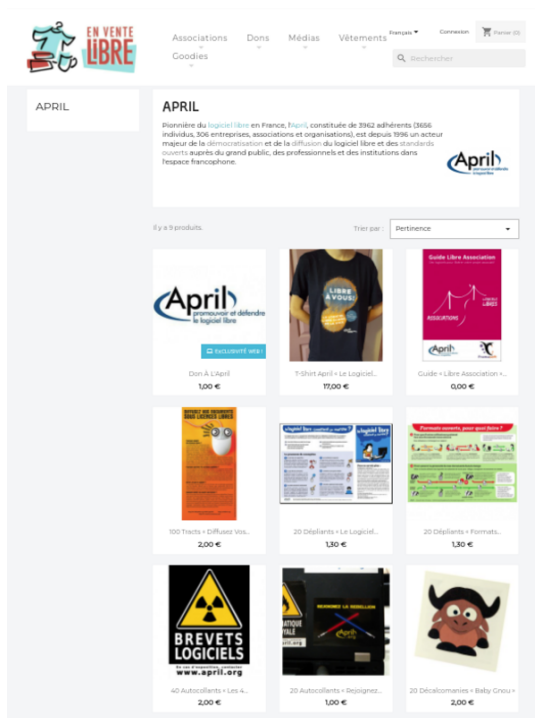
EN VENTE LIBRE

Associations
Dons
Médias
Vêtements
Goodies

Français
Connexion
Panier (0)
Rechercher

APRIL

APRIL

Pionnière du logiciel libre en France, l'April, constituée de 3962 adhérents (3656 individus, 306 entreprises, associations et organisations), est depuis 1996 un acteur majeur de la démocratisation et de la diffusion du logiciel libre et des standards ouverts auprès du grand public, des professionnels et des institutions dans l'espace francophone.

April promouvoir et défendre le logiciel libre

Il y a 9 produits.

Trier par :
Pertinence

April promouvoir et défendre le logiciel libre
EXCLUSIVITÉ WEB !
Don À L'April
1,00 €

LIBRE à VOUS!
T-Shirt April « Le Logiciel...
17,00 €

Guide Libre Association
Guide « Libre Association »...
0,00 €

DIFFUSEZ NOS ARGUMENTS
100 Tracts « Diffusez Vos...
2,00 €

20 Dépliants « Le Logiciel...
1,30 €

Formats ouverts, pour quoi faire ?
20 Dépliants « Formats...
1,30 €

BREVETS LOGICIELS
www.april.org
40 Autocollants « Les 4...
2,00 €

REJOIGNEZ LA RÉBELLION
20 Autocollants « Rejoignez...
1,00 €

20 Décalcomanies « Baby Gnou »
2,00 €